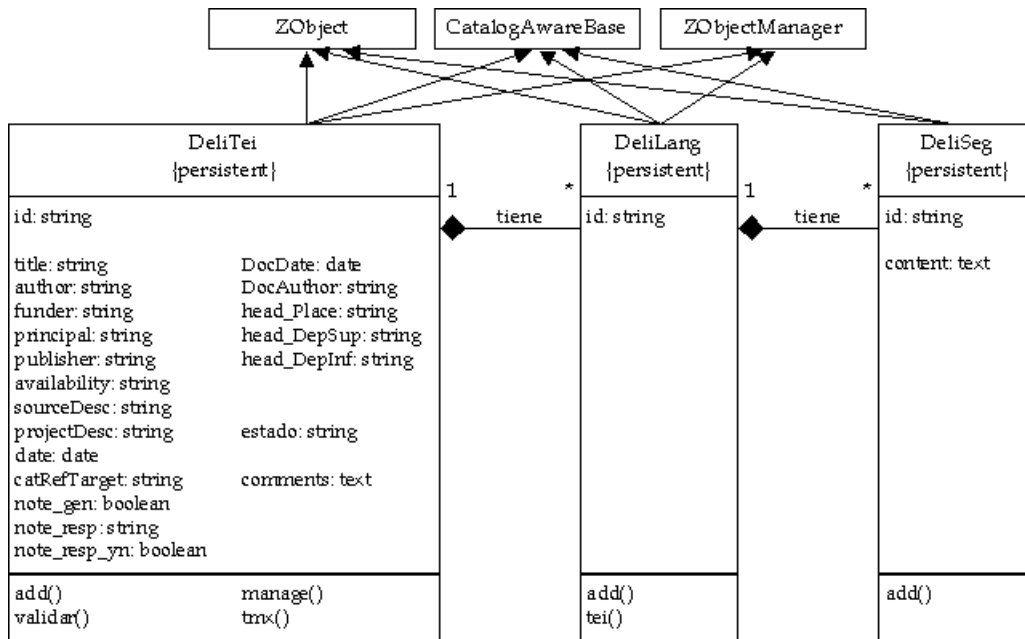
ZObject

CatalogAwareBase

ZObjectManager

DeliTei
{persistent}

id: string

title: string
author: string
funder: string
principal: string
publisher: string
availability: string
sourceDesc: string
projectDesc: string
date: date
catRefTarget: string
note_gen: boolean
note_resp: string
note_resp_yn: boolean

DocDate: date
DocAuthor: string
head_Place: string
head_DepSup: string
head_DepInf: string

estado: string

comments: text

add()
validar()

manage()
tmx()

1

tiene

*

DeliLang
{persistent}

id: string

add()
tei()

1

tiene

*

DeliSeg
{persistent}

id: string

content: text

add()